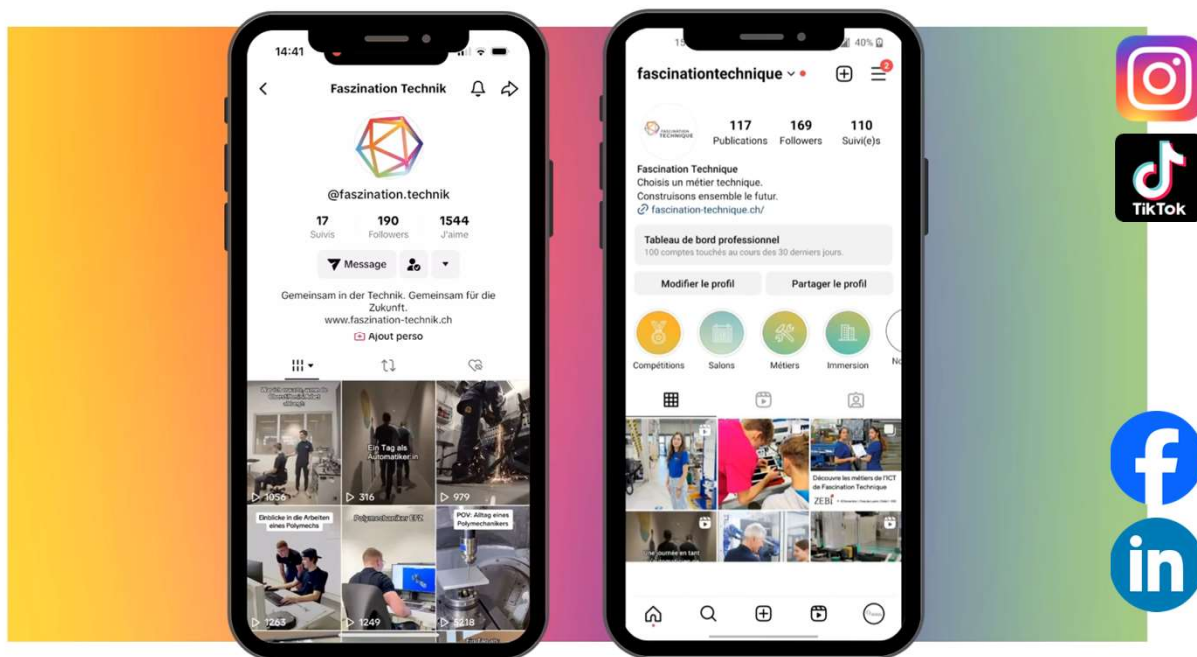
14:41

Faszination Technik

@faszination.technik

17
Suivis

190
Followers

1544
J'aime

Message

Gemeinsam in der Technik. Gemeinsam für die Zukunft.
www.faszination-technik.ch

Ajout perso

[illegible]

Ein Tag als Automatiker:in

1056

316

979

Einblicke in die Arbeiten eines Polymechs

Polymechaniker EFZ

POV: Alltag eines Polymechanikers

1263

1249

5218

15 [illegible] 40%

fascinationtechnique

2

FASCINATION TECHNIQUE

117
Publications

169
Followers

110
Suivi(e)s

Fascination Technique
Choisis un métier technique.
Construisons ensemble le futur.
fascination-technique.ch/

Tableau de bord professionnel
100 comptes touchés au cours des 30 derniers jours.

Modifier le profil

Partager le profil

Compétitions

Salons

Métiers

Immersion

No

Découvre les métiers de l'ICT de Fascination Technique

ZEBI

Une journée en tant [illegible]

TikTok